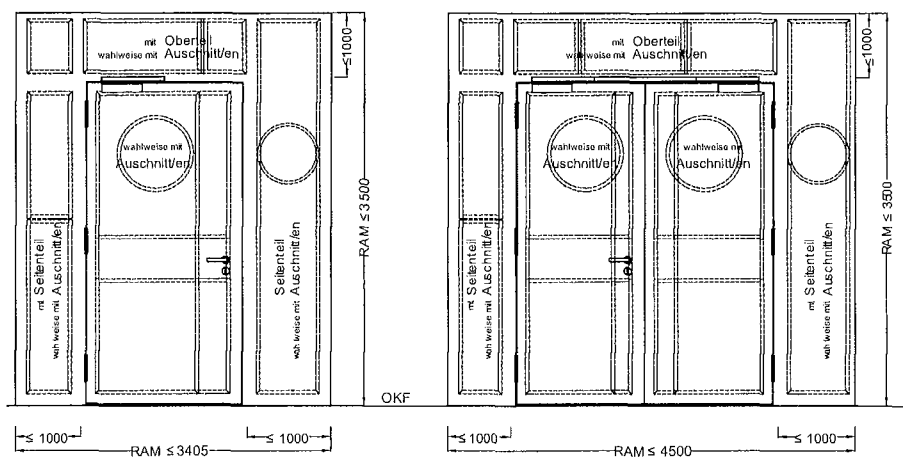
mit Oberteil
wahlweise mit Auschnitt/en

≤1000

wahlweise mit Auschnitt/en

mit Seitenteil
wahlweise mit Auschnitt/en

Seitenteil
wahlweise mit Auschnitt/en

RAM ≤ 3500

OKF

≤ 1000
RAM ≤ 3405
≤ 1000

mit Oberteil
wahlweise mit Auschnitt/en

≤1000

wahlweise mit Auschnitt/en

wahlweise mit Auschnitt/en

mit Seitenteil
wahlweise mit Auschnitt/en

Seitenteil
wahlweise mit Auschnitt/en

RAM ≤ 3500

≤ 1000
RAM ≤ 4500
≤ 1000